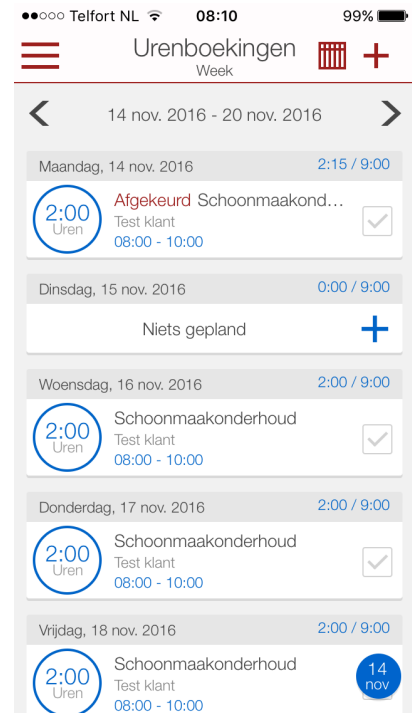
●●○○○ Telfort NL 08:10 99%

Urenboekingen
Week

14 nov. 2016 - 20 nov. 2016

Maandag, 14 nov. 2016 2:15 / 9:00

2:00
Uren
Afgekeurd Schoonmaakond...
Test klant
08:00 - 10:00

Dinsdag, 15 nov. 2016 0:00 / 9:00

Niets gepland

Woensdag, 16 nov. 2016 2:00 / 9:00

2:00
Uren
Schoonmaakonderhoud
Test klant
08:00 - 10:00

Donderdag, 17 nov. 2016 2:00 / 9:00

2:00
Uren
Schoonmaakonderhoud
Test klant
08:00 - 10:00

Vrijdag, 18 nov. 2016 2:00 / 9:00

2:00
Uren
Schoonmaakonderhoud
Test klant
08:00 - 10:00

14
nov